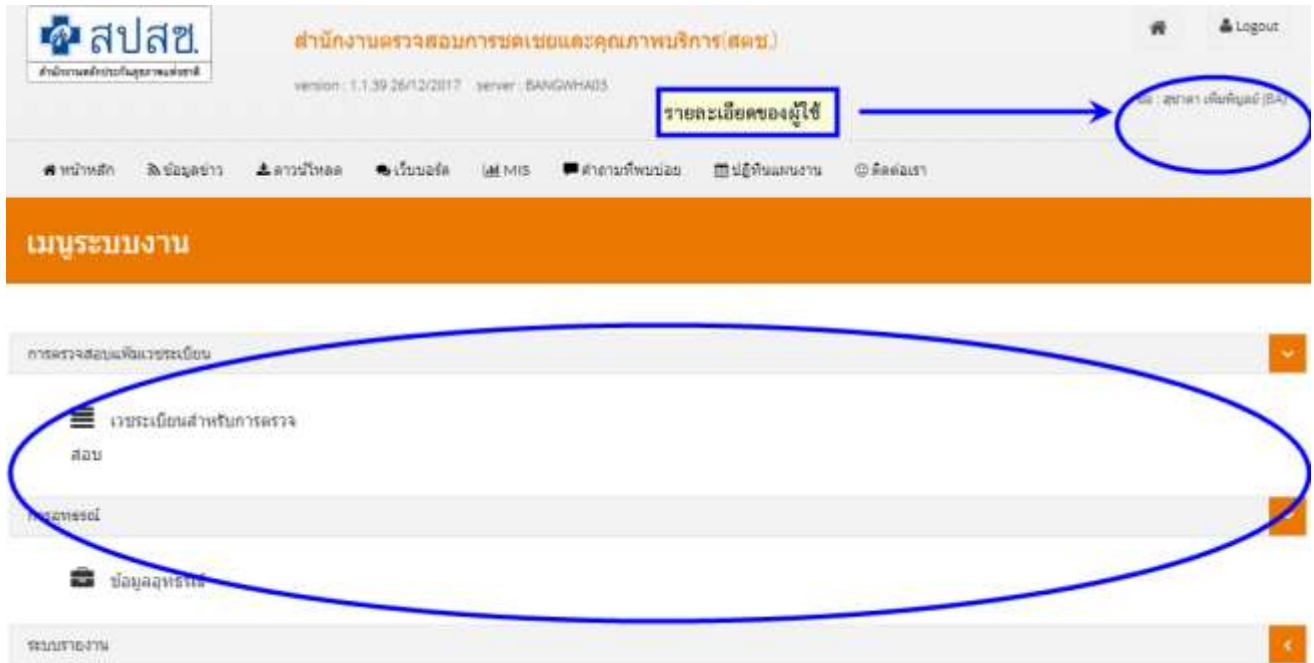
สปสช.
สำนักงานหลักประกันสุขภาพแห่งชาติ

สำนักงานตรวจสอบการชดเชยและคุณภาพบริการ(สตช.)

version : 1.1.39 26/12/2017 server : BANGWHA03

Logout

รายละเอียดของผู้ใช้

ชื่อ : สุชาดา เพิ่มพิบูลย์ (BA)

หน้าหลัก ข้อมูลข่าว ดาวน์โหลด เว็บบอร์ด MIS คำถามที่พบบ่อย ปฏิทินแผนงาน ติดต่อเรา

เมนูระบบงาน

การตรวจสอบเพิ่มเวชระเบียน

เวชระเบียนสำหรับการตรวจสอบ

การอุทธรณ์

ข้อมูลอุทธรณ์

ระบบรายงาน